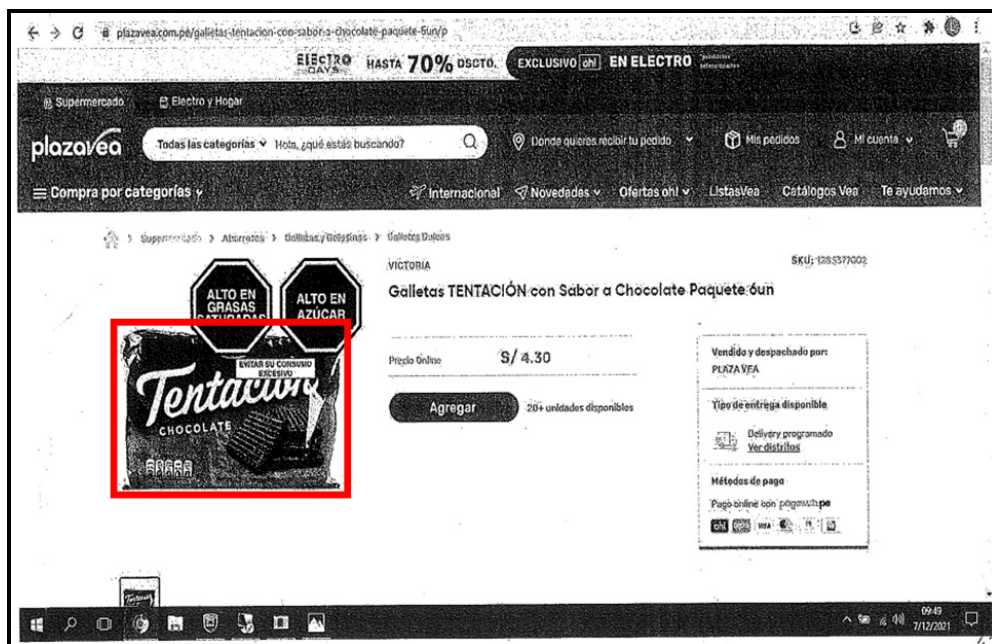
plazavea.com.pe/galletas-tentacion-con-sabor-a-chocolate-paquete-6un/p

ELECTRO DAYS HASTA 70% DSCTO. EXCLUSIVO ohl EN ELECTRO

Supermercado Electro y Hogar

plazavea Todas las categorías Hola, ¿qué estás buscando? Donde quieres recibir tu pedido Mis pedidos Mi cuenta

Compra por categorías Internacional Novedades Ofertas oh! ListasVea Catálogos Vea Te ayudamos

Supermercado > Abarrotes > Galletas y Golosinas > Galletas Dulces

ALTO EN GRASAS SATURADAS
ALTO EN AZÚCAR
EVITAR SU CONSUMO EXCESIVO

Tentación CHOCOLATE

VICTORIA
SKU: 1285377002

Galletas TENTACIÓN con Sabor a Chocolate Paquete 6un

Precio Online S/ 4.30

Agregar 20+ unidades disponibles

Vendido y despachado por: PLAZA VEA

Tipo de entrega disponible

Delivery programado Ver distritos

Métodos de pago

Pago online con pagoefectivo.pe

09:49 7/12/2021